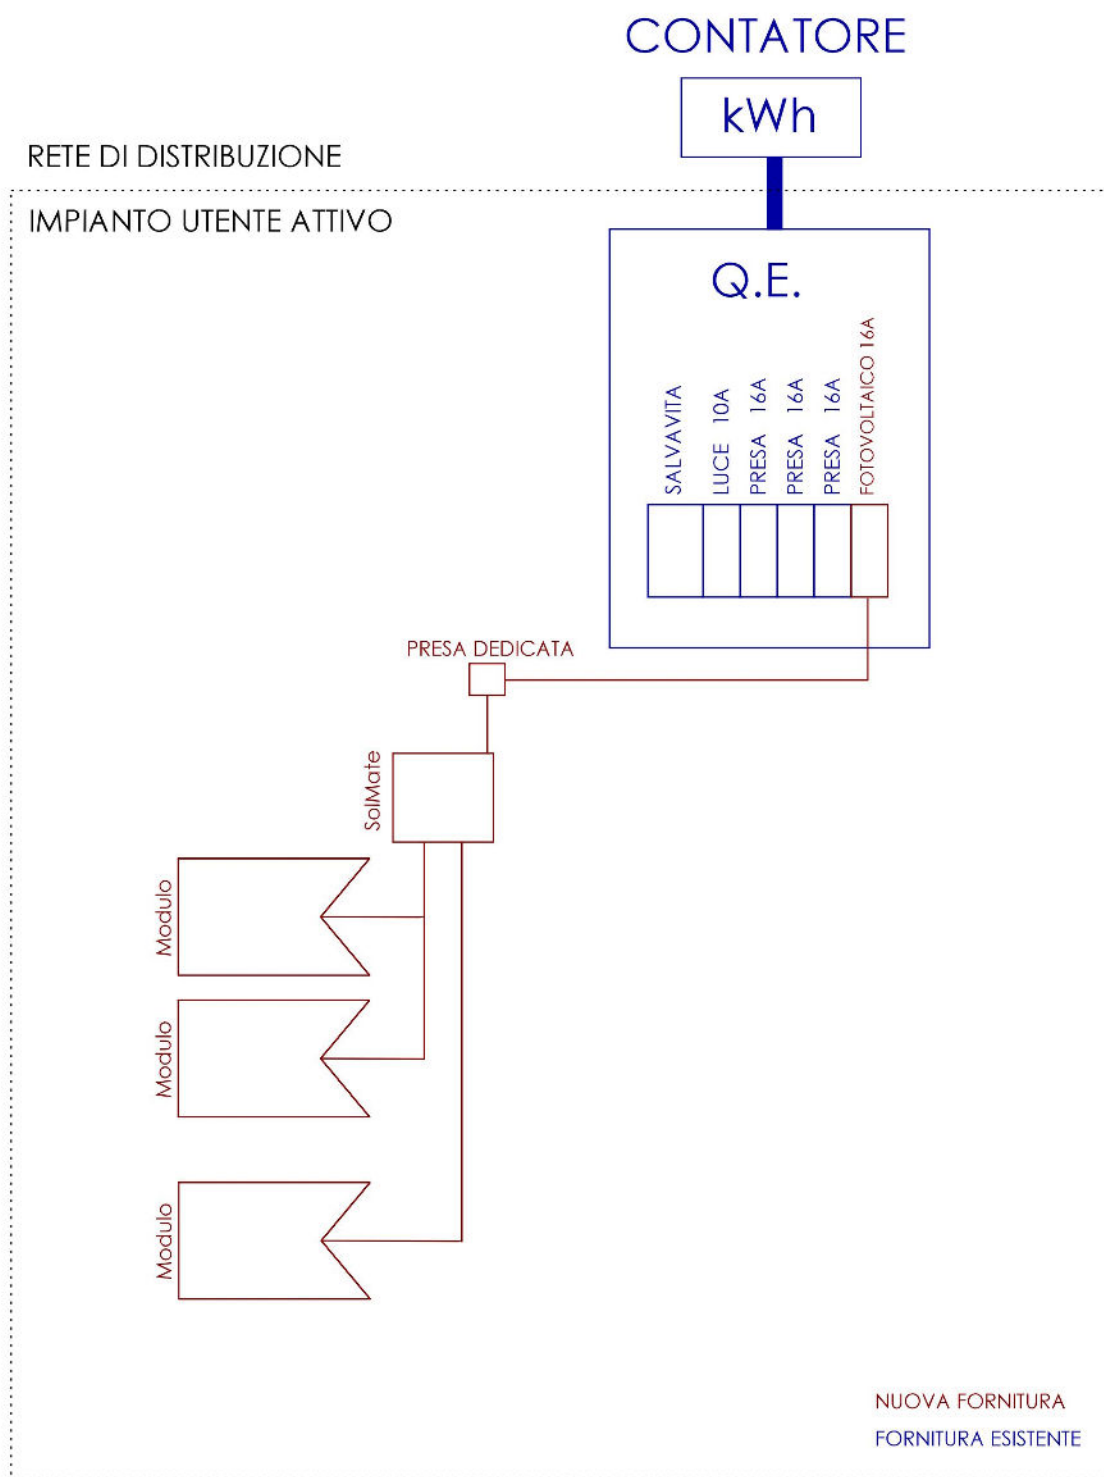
CONTATORE

kWh

RETE DI DISTRIBUZIONE

IMPIANTO UTENTE ATTIVO

Q.E.

SALVAVITA

LUCE 10A

PRESA 16A

PRESA 16A

PRESA 16A

FOTOVOLTAICO 16A

PRESA DEDICATA

SolMate

Modulo

Modulo

Modulo

NUOVA FORNITURA

FORNITURA ESISTENTE